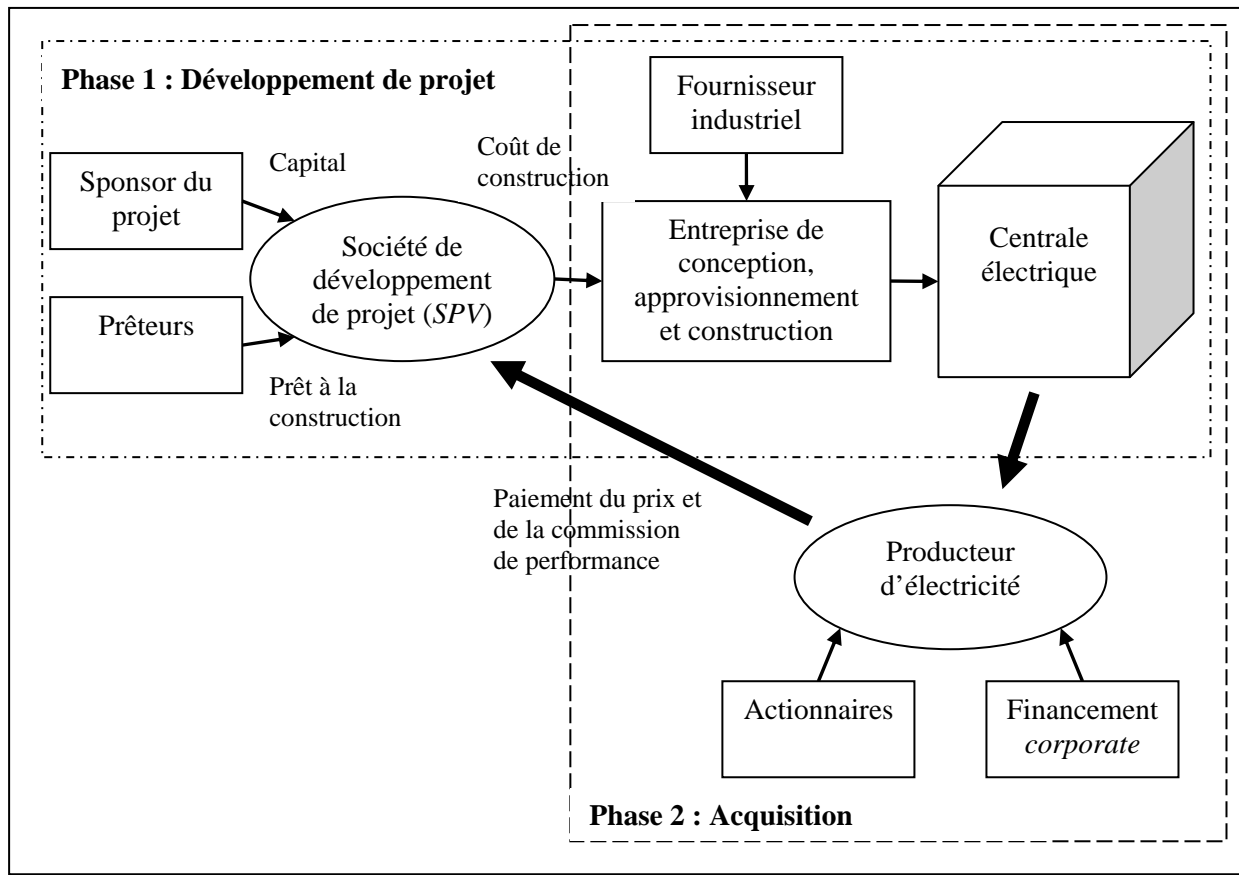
Phase 1 : Développement de projet

Fournisseur industriel

Capital

Coût de construction

Sponsor du projet

Société de développement de projet (SPV)

Entreprise de conception, approvisionnement et construction

Centrale électrique

Prêteurs

Prêt à la construction

Paiement du prix et de la commission de performance

Producteur d'électricité

Actionnaires

Financement corporate

Phase 2 : Acquisition